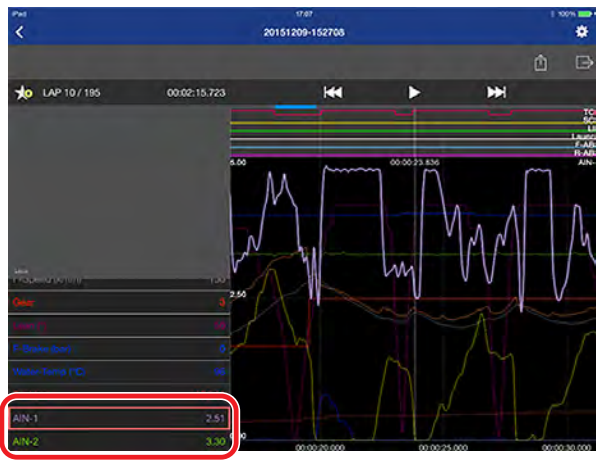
iPad
17:07
100%
20151209-152708

LAP 10 / 195
00:02:15.723

TC
SC
LI
Launc
F-AB
R-AB
AIN-
5.00
00:00:23.836
2.50
0.00
00:00:20.000
00:00:25.000
00:00:30.000

Gear
3
F-Temp (cm)
0
Water Temp (°C)
96
AIN-1
2.51
AIN-2
3.30